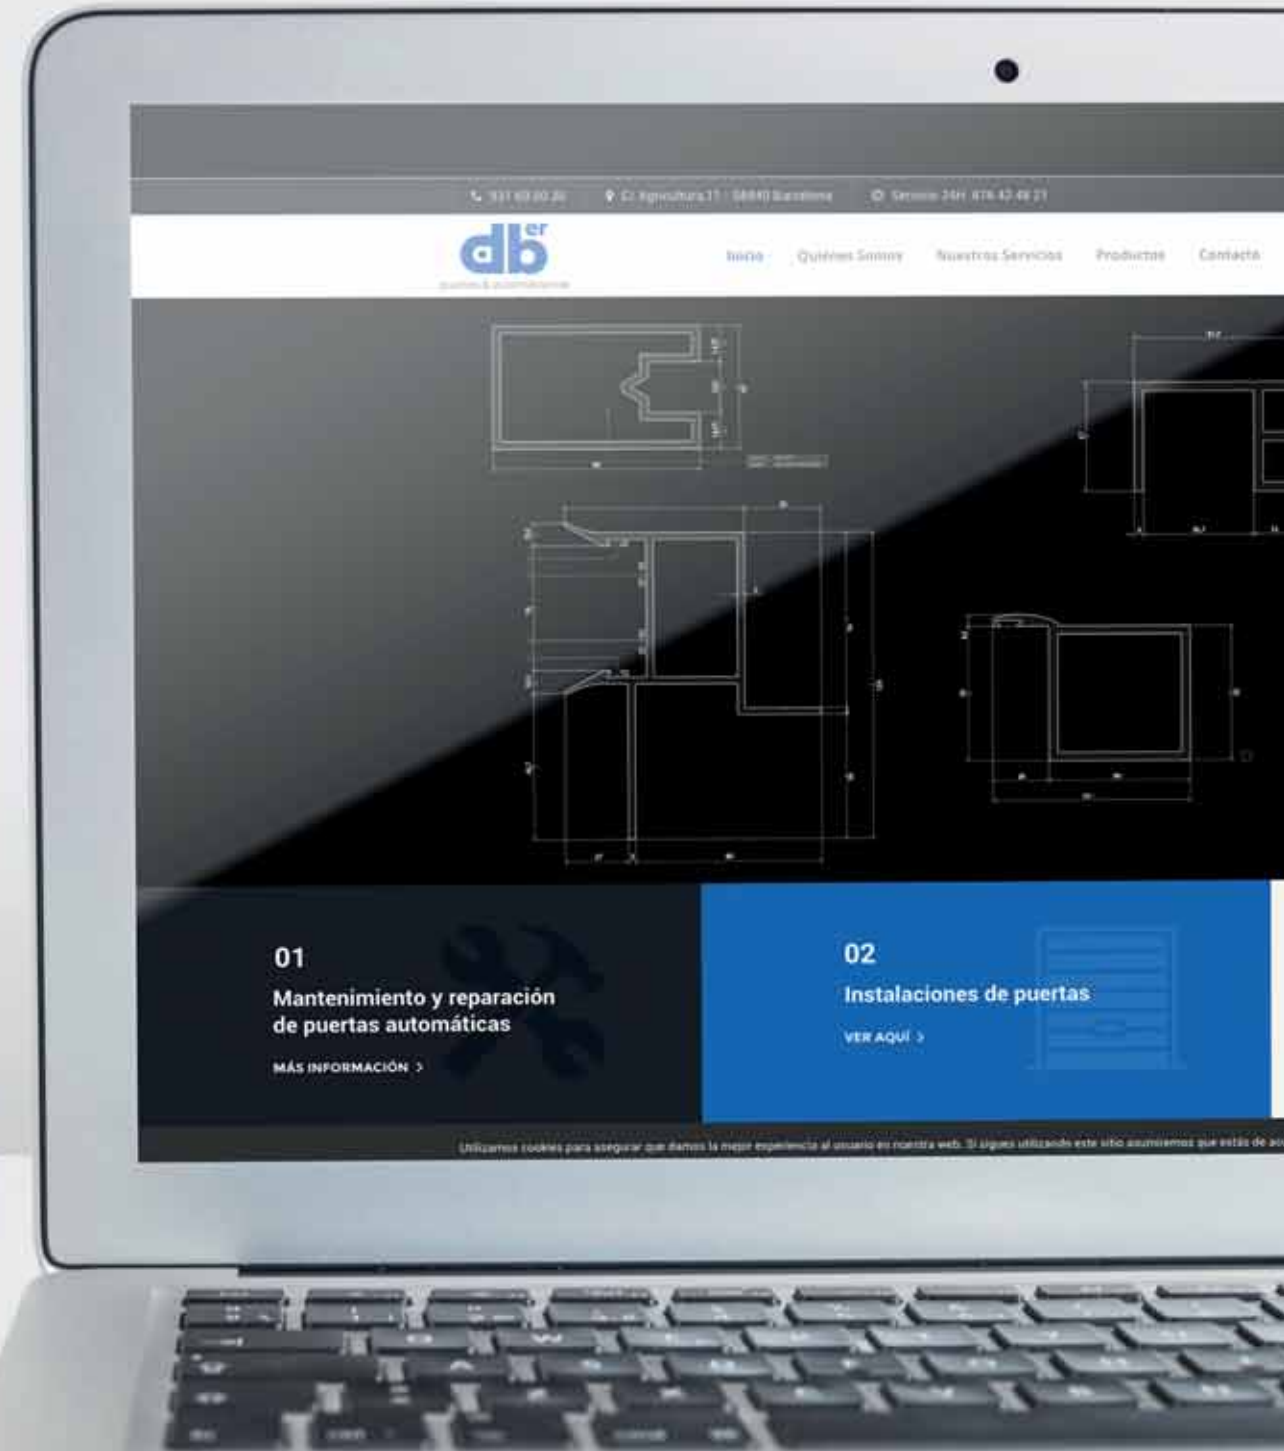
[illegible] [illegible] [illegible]

dber
puertas & automatismos

Inicio Quiénes Somos Nuestros Servicios Productos Contacto

01
Mantenimiento y reparación de puertas automáticas
MÁS INFORMACIÓN >

02
Instalaciones de puertas
VER AQUÍ >

Utilizamos cookies para asegurar que damos la mejor experiencia al usuario en nuestra web. Si sigues utilizando este sitio asumiremos que estás de ac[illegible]